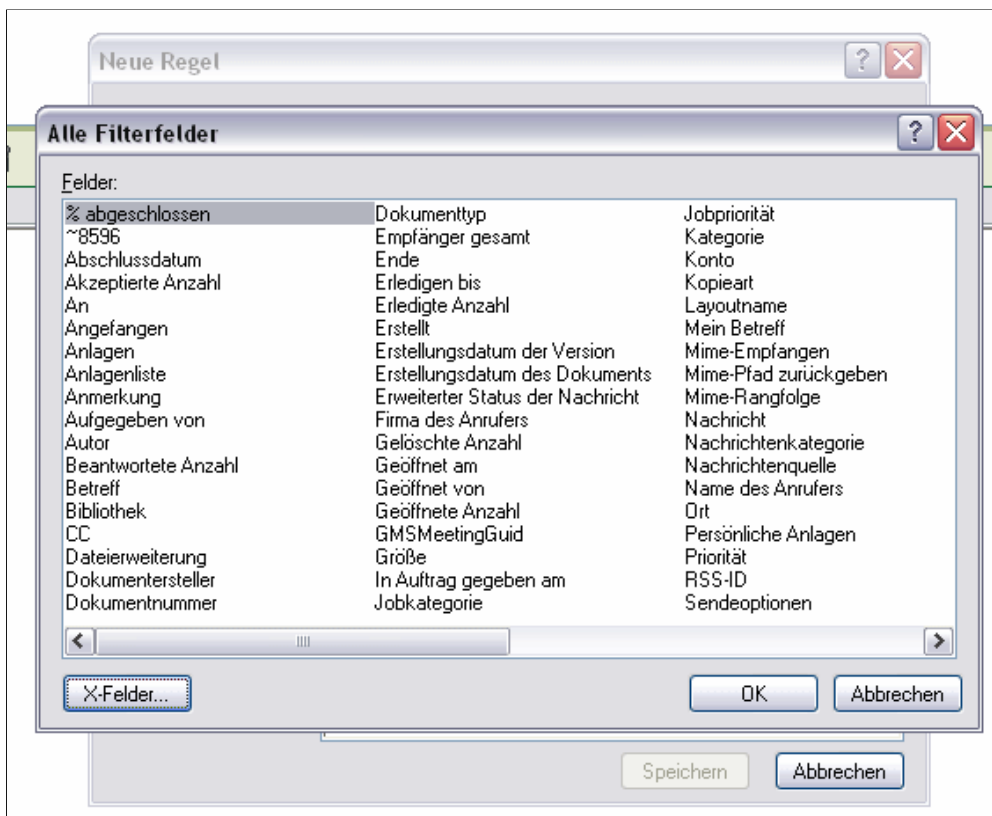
Neue Regel

Alle Filterfelder

Felder:

% abgeschlossen
~8596
Abschlussdatum
Akzeptierte Anzahl
An
Angefangen
Anlagen
Anlagenliste
Anmerkung
Aufgegeben von
Autor
Beantwortete Anzahl
Betreff
Bibliothek
CC
Dateierweiterung
Dokumentersteller
Dokumentnummer

Dokumenttyp
Empfänger gesamt
Ende
Erledigen bis
Erledigte Anzahl
Erstellt
Erstellungsdatum der Version
Erstellungsdatum des Dokuments
Erweiterter Status der Nachricht
Firma des Anrufers
Gelöschte Anzahl
Geöffnet am
Geöffnet von
Geöffnete Anzahl
GMSMeetingGuid
Größe
In Auftrag gegeben am
Jobkategorie

Jobpriorität
Kategorie
Konto
Kopieart
Layoutname
Mein Betreff
Mime-Empfangen
Mime-Pfad zurückgeben
Mime-Rangfolge
Nachricht
Nachrichtenkategorie
Nachrichtenquelle
Name des Anrufers
Ort
Persönliche Anlagen
Priorität
RSS-ID
Sendeoptionen

X-Felder...

OK

Abbrechen

Speichern

Abbrechen